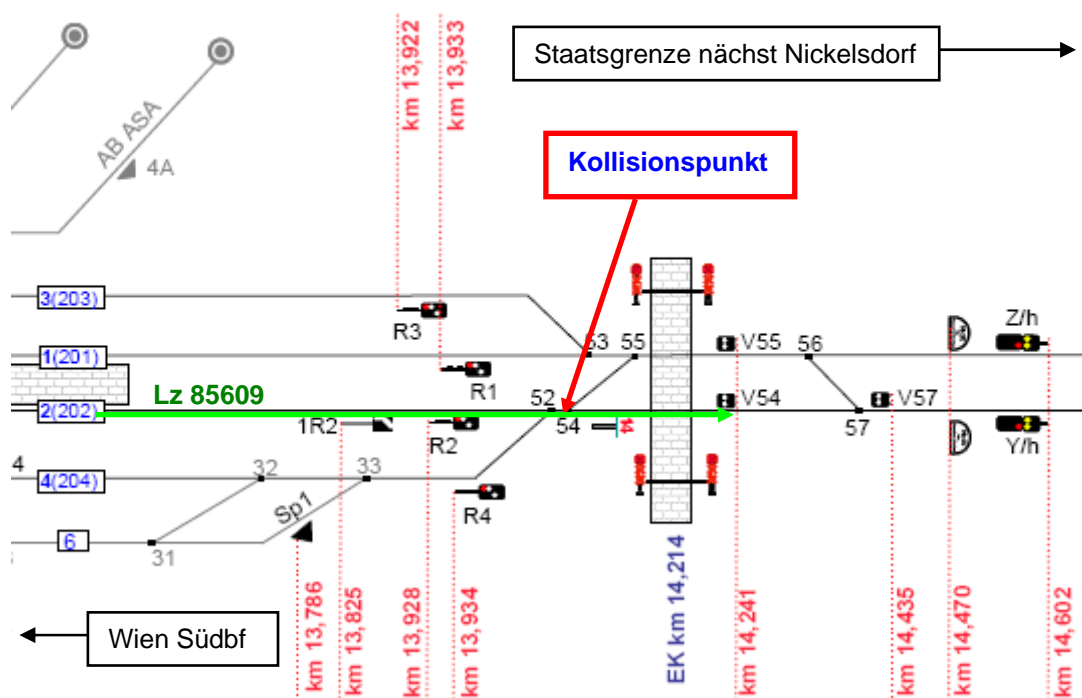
km 13,922
km 13,933
Staatsgrenze nächst Nickelsdorf
AB ASA
4A
Kollisionspunkt
3(203)
R3
53
55
V55
56
Z/h
1(201)
R1
Lz 85609
52
V54
V57
2(202)
1R2
R2
54
57
Y/h
4
32
33
4(204)
R4
Sp1
6
31
Wien Südbf
km 13,786
km 13,825
km 13,928
km 13,934
EK km 14,214
km 14,241
km 14,435
km 14,470
km 14,602